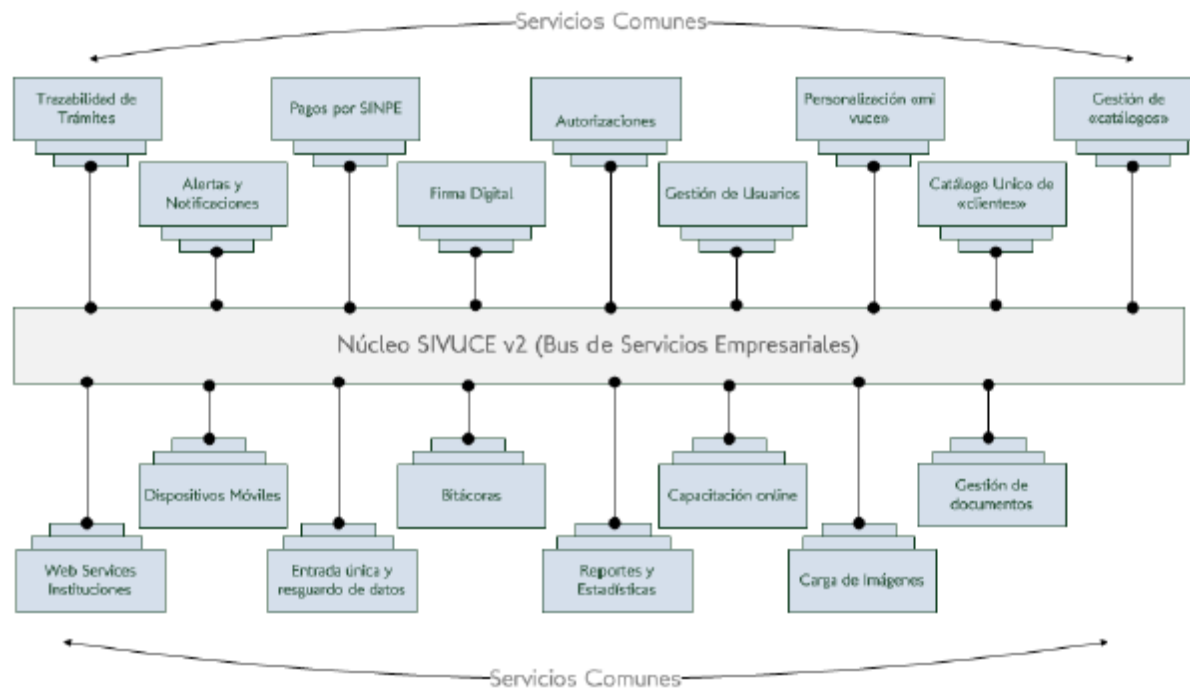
Servicios Comunes

Trazabilidad de Trámites

Pagos por SINPE

Autorizaciones

Personalización «mi vuce»

Gestión de «catálogos»

Alertas y Notificaciones

Firma Digital

Gestión de Usuarios

Catálogo Unico de «clientes»

Núcleo SIVUCE v2 (Bus de Servicios Empresariales)

Dispositivos Móviles

Bitácoras

Capacitación online

Gestión de documentos

Web Services Instituciones

Entrada única y resguardo de datos

Reportes y Estadísticas

Carga de Imágenes

Servicios Comunes